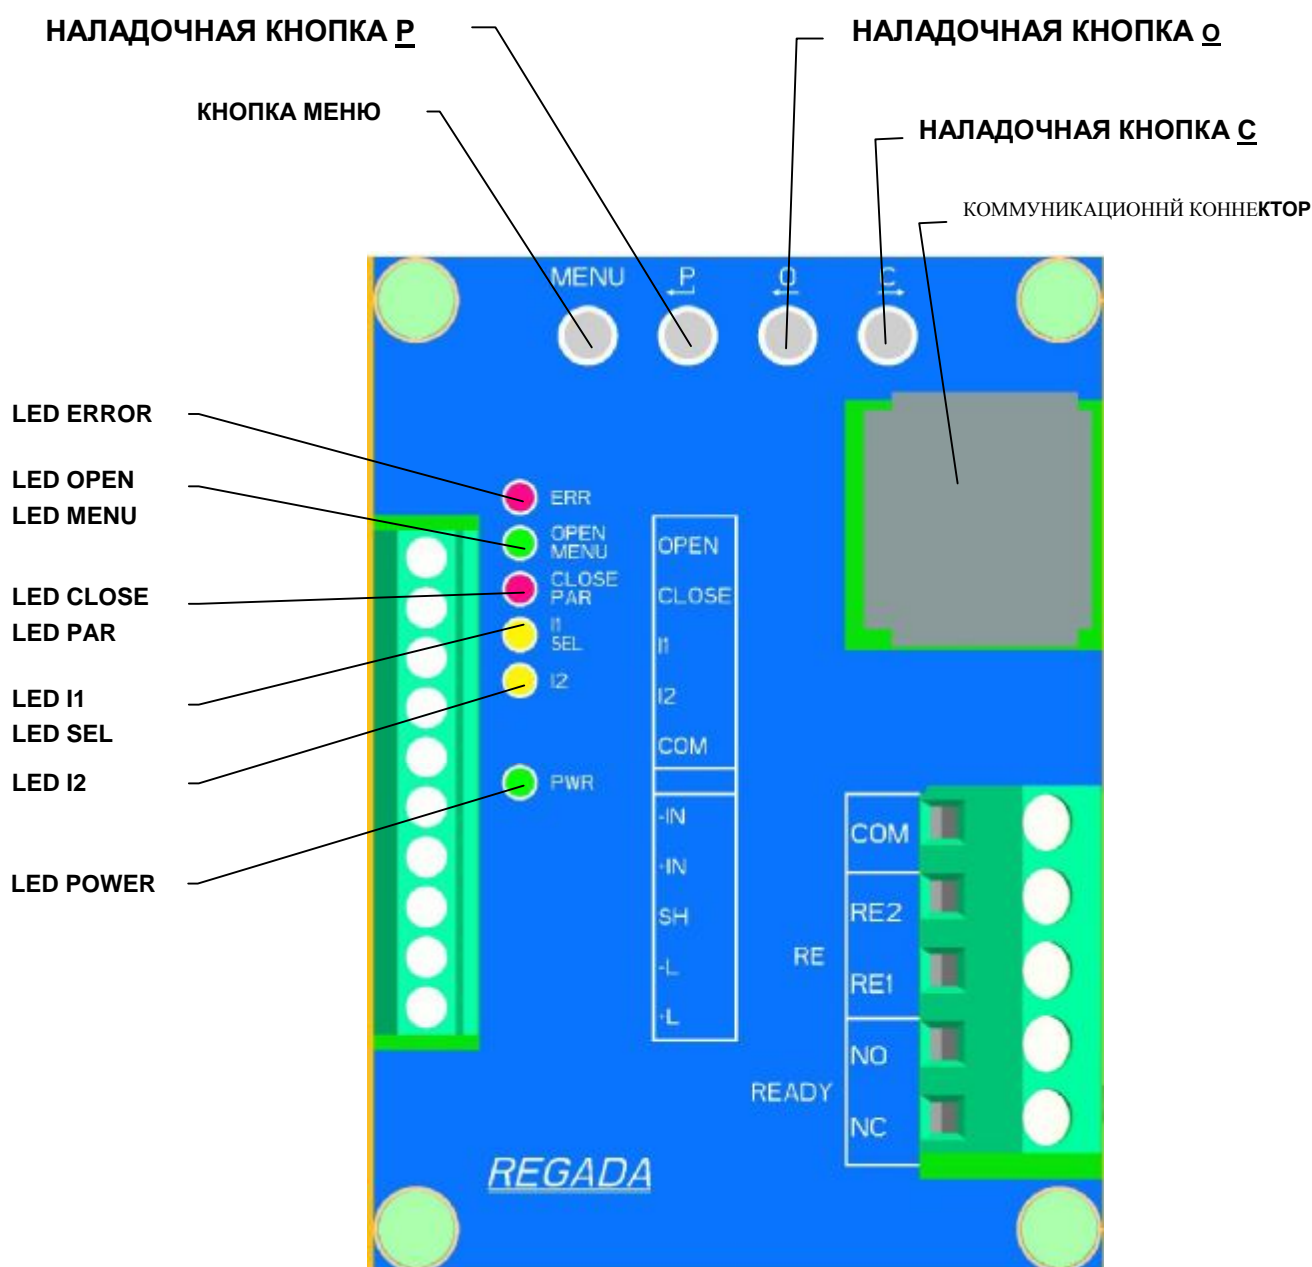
НАЛАДОЧНАЯ КНОПКА P

НАЛАДОЧНАЯ КНОПКА O

КНОПКА МЕНЮ

НАЛАДОЧНАЯ КНОПКА C

КОММУНИКАЦИОННЙ КОННЕКТОР

MENU
P
O
C

LED ERROR

LED OPEN
LED MENU

LED CLOSE
LED PAR

LED I1
LED SEL

LED I2

LED POWER

ERR
OPEN
MENU
CLOSE
PAR
I1
SEL
I2
PWR

OPEN
CLOSE
I1
I2
COM

-IN
-IN
SH
-L
-L

COM
RE2
RE
RE1
NO
READY
NC

REGADA